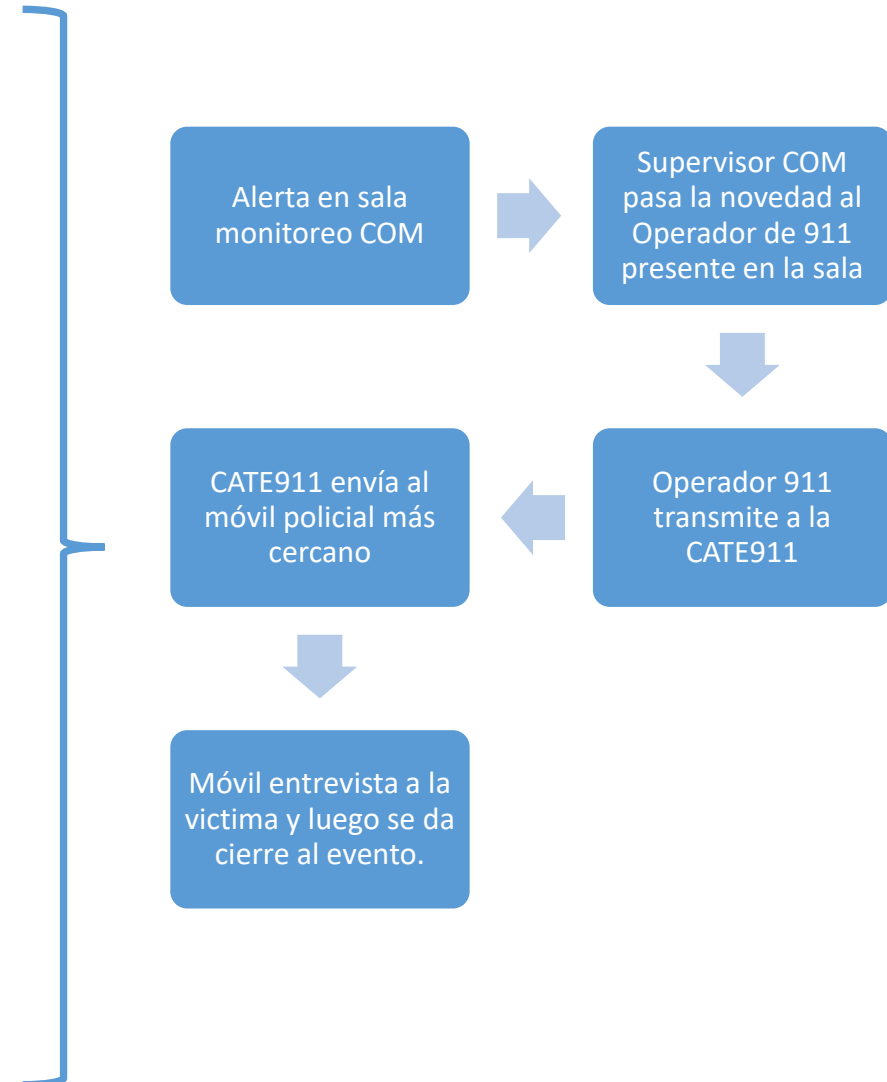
Alerta en sala monitoreo COM

Supervisor COM pasa la novedad al Operador de 911 presente en la sala

Operador 911 transmite a la CATE911

CATE911 envía al móvil policial más cercano

Móvil entrevista a la victima y luego se da cierre al evento.